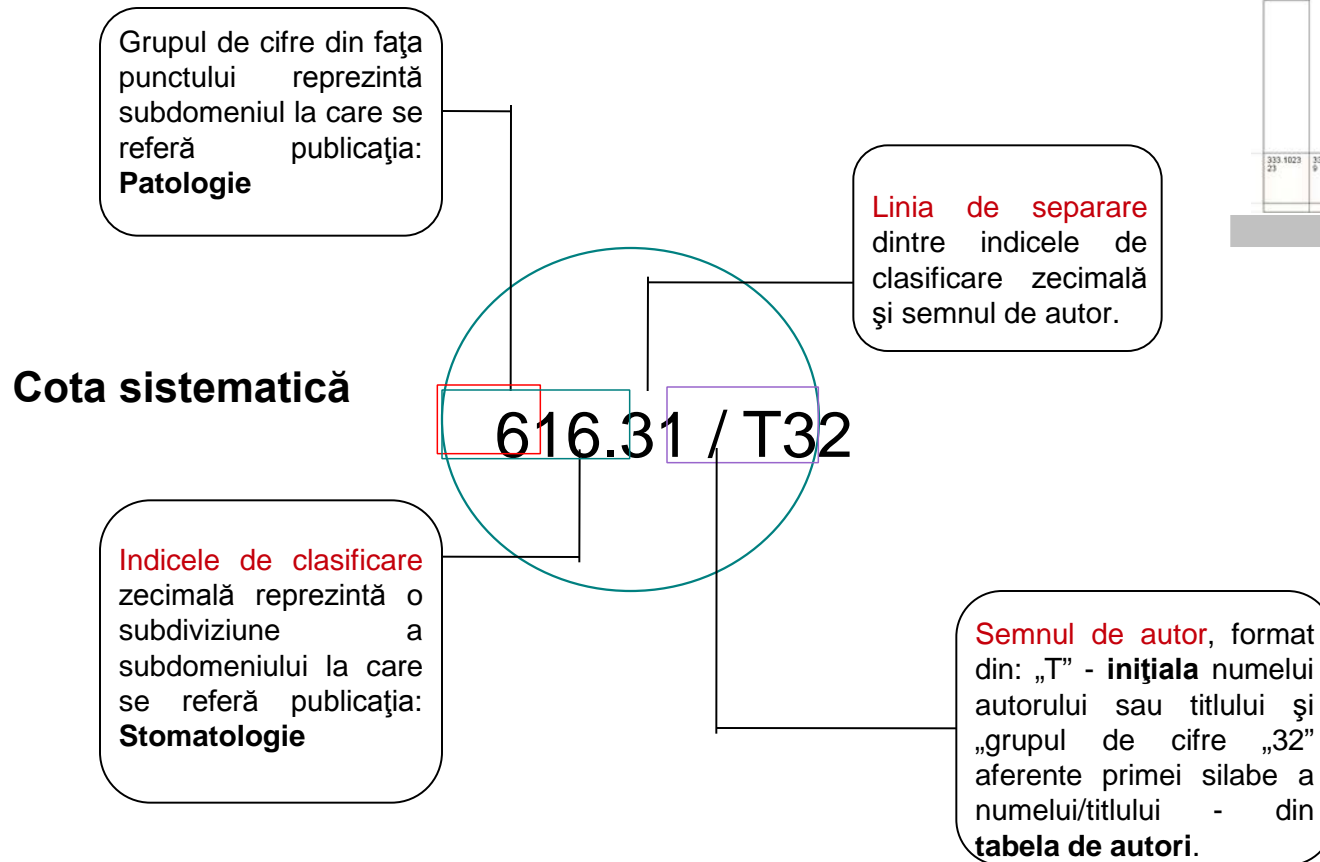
Grupul de cifre din faţa punctului reprezintă subdomeniul la care se referă publicaţia: **Patologie**

Linia de separare dintre indicele de clasificare zecimală şi semnul de autor.

333.1023
23

33
9

Cota sistematică

616.31 / T32

Indicele de clasificare zecimală reprezintă o subdiviziune a subdomeniului la care se referă publicaţia: **Stomatologie**

Semnul de autor, format din: „T" - **iniţiala** numelui autorului sau titlului şi „grupul de cifre „32" aferente primei silabe a numelui/titlului - din **tabela de autori**.